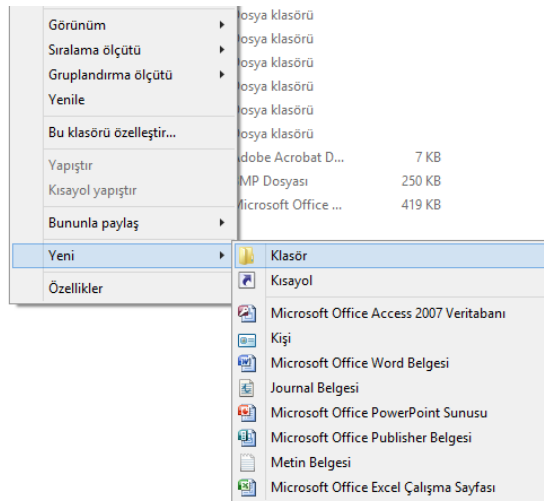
Görünüm
Sıralama ölçütü
Gruplandırma ölçütü
Yenile
Bu klasörü özelleştir...
Yapıştır
Kısayol yapıştır
Bununla paylaş
Yeni
Özellikler

osya klasörü
osya klasörü
osya klasörü
osya klasörü
osya klasörü
osya klasörü
dobe Acrobat D... 7 KB
MP Dosyası 250 KB
licrosoft Office ... 419 KB

Klasör
Kısayol
Microsoft Office Access 2007 Veritabanı
Kişi
Microsoft Office Word Belgesi
Journal Belgesi
Microsoft Office PowerPoint Sunusu
Microsoft Office Publisher Belgesi
Metin Belgesi
Microsoft Office Excel Çalışma Sayfası